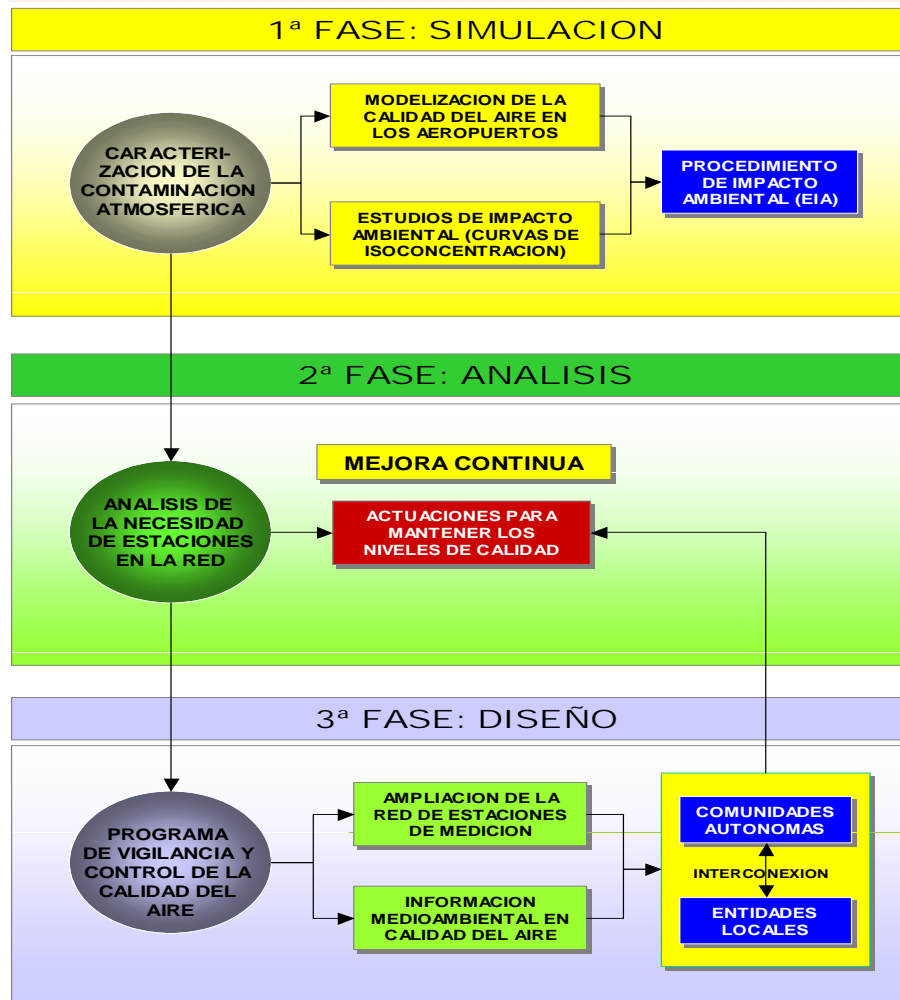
1ª FASE: SIMULACION

CARACTERIZACION DE LA CONTAMINACION ATMOSFERICA

MODELIZACION DE LA CALIDAD DEL AIRE EN LOS AEROPUERTOS

ESTUDIOS DE IMPACTO AMBIENTAL (CURVAS DE ISOCONCENTRACION)

PROCEDIMIENTO DE IMPACTO AMBIENTAL (EIA)

2ª FASE: ANALISIS

MEJORA CONTINUA

ANALISIS DE LA NECESIDAD DE ESTACIONES EN LA RED

ACTUACIONES PARA MANTENER LOS NIVELES DE CALIDAD

3ª FASE: DISEÑO

PROGRAMA DE VIGILANCIA Y CONTROL DE LA CALIDAD DEL AIRE

AMPLIACION DE LA RED DE ESTACIONES DE MEDICION

INFORMACION MEDIOAMBIENTAL EN CALIDAD DEL AIRE

COMUNIDADES AUTONOMAS

INTERCONEXION

ENTIDADES LOCALES